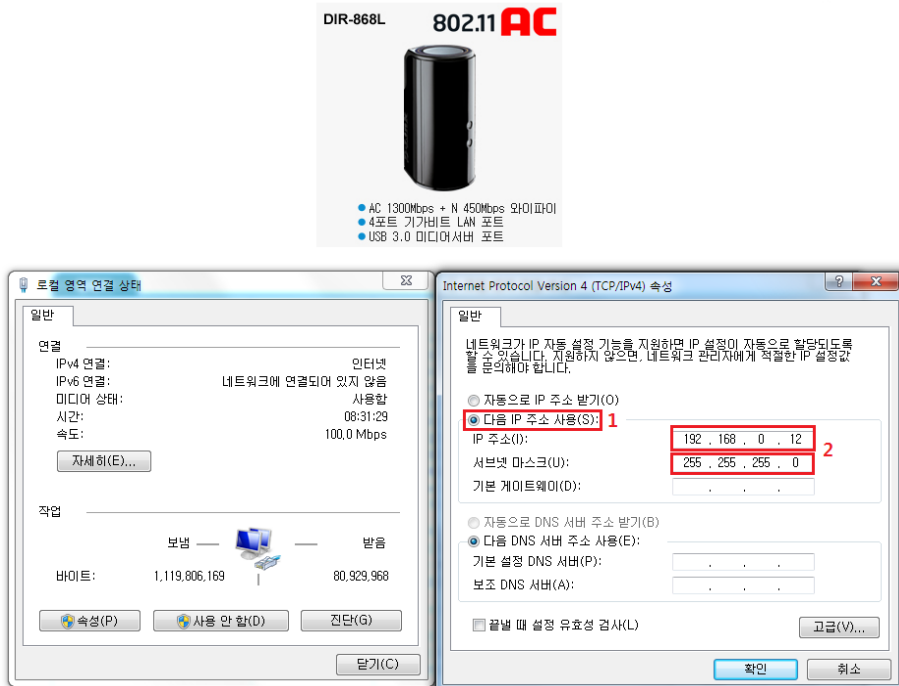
DIR-868L
802.11 AC

AC 1300Mbps + N 450Mbps 와이파이
4포트 기가비트 LAN 포트
USB 3.0 미디어서버 포트

로컬 영역 연결 상태
일반
연결
IPv4 연결: 인터넷
IPv6 연결: 네트워크에 연결되어 있지 않음
미디어 상태: 사용함
시간: 08:31:29
속도: 100,0 Mbps
자세히(E)...
작업
보냄 받음
바이트: 1,119,806,169 80,929,968
속성(P)
사용 안 함(D)
진단(G)
닫기(C)

Internet Protocol Version 4 (TCP/IPv4) 속성
일반
네트워크가 IP 자동 설정 기능을 지원하면 IP 설정이 자동으로 할당되도록 할 수 있습니다. 지원하지 않으면, 네트워크 관리자에게 적절한 IP 설정값을 문의해야 합니다.
자동으로 IP 주소 받기(O)
다음 IP 주소 사용(S): 1
IP 주소(I): 192 . 168 . 0 . 12
서브넷 마스크(U): 255 . 255 . 255 . 0
2
기본 게이트웨이(D): . . .
자동으로 DNS 서버 주소 받기(B)
다음 DNS 서버 주소 사용(E):
기본 설정 DNS 서버(P): . . .
보조 DNS 서버(A): . . .
끝낼 때 설정 유효성 검사(L)
고급(V)...
확인
취소